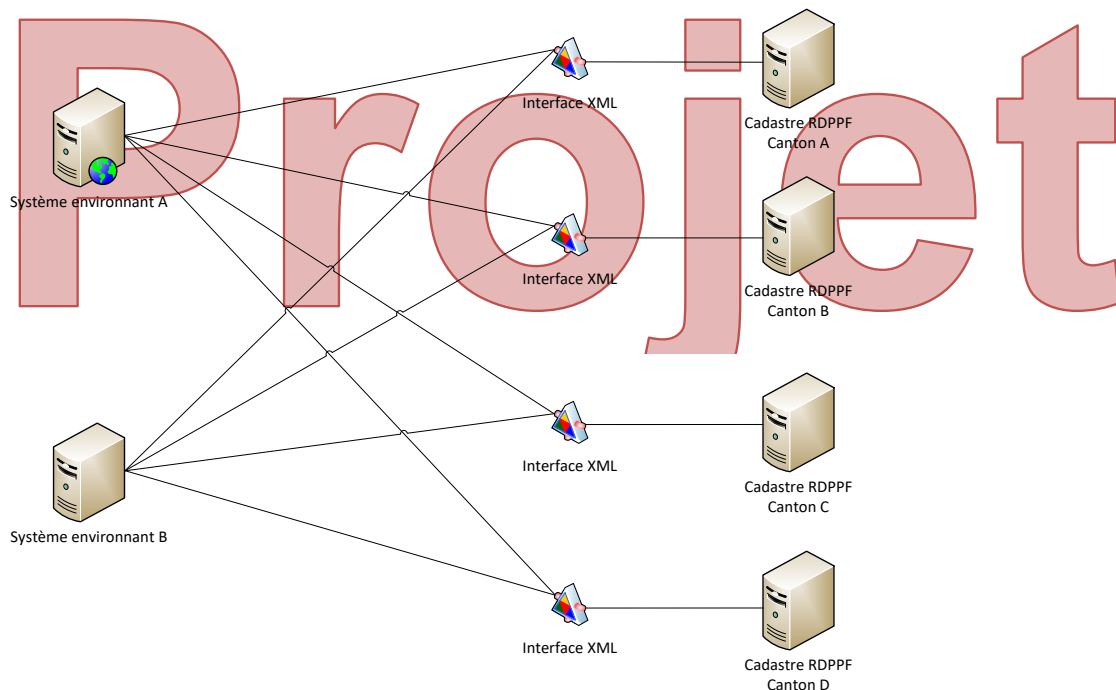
Projet

Système environnant A

Système environnant B

Interface XML

Interface XML

Interface XML

Interface XML

Cadastre RDPPF Canton A

Cadastre RDPPF Canton B

Cadastre RDPPF Canton C

Cadastre RDPPF Canton D